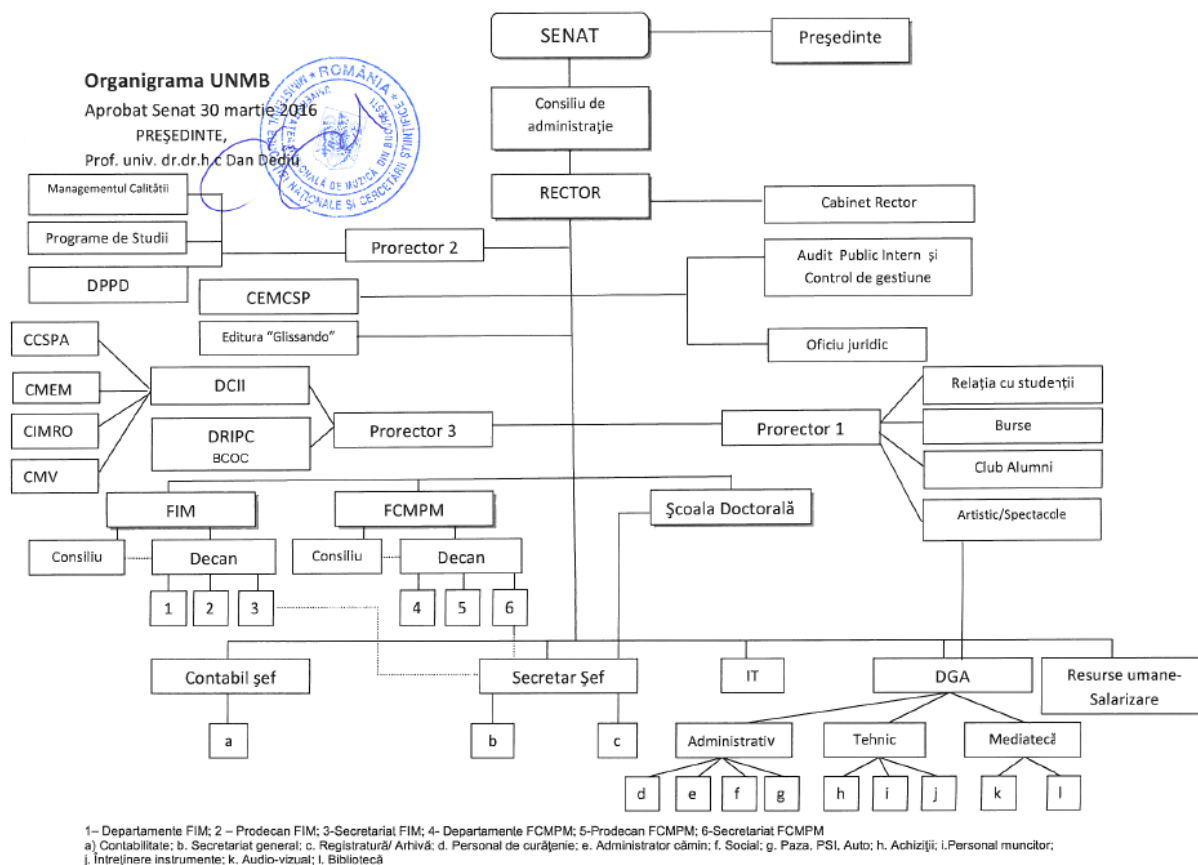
Organigrama UNMB
Aprobat Senat 30 martie 2016
PREŞEDINTE,
Prof. univ. dr.dr.h.c Dan Dediu

ROMÂNIA
UNIVERSITATEA NAȚIONALĂ DE MUZICĂ DIN BUCUREȘTI
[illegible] NAȚIONALE ȘI CERCETĂRII ȘTIINȚIFICE

SENAT
Preşedinte
Consiliu de administraţie
RECTOR
Cabinet Rector
Managementul Calitătii
Programe de Studii
DPPD
Prorector 2
Audit Public Intern și Control de gestiune
CEMCSP
Editura "Glissando"
Oficiu juridic
CCSPA
CMEM
CIMRO
CMV
DCII
DRIPC
BCOC
Prorector 3
Prorector 1
Relaţia cu studenţii
Burse
Club Alumni
Artistic/Spectacole
FIM
FCMPM
Şcoala Doctorală
Consiliu
Decan
Consiliu
Decan
1
2
3
4
5
6
Contabil şef
Secretar Şef
IT
DGA
Resurse umane-Salarizare
a
b
c
Administrativ
Tehnic
Mediatecă
d
e
f
g
h
i
j
k
l

1– Departamente FIM; 2 – Prodecan FIM; 3-Secretariat FIM; 4- Departamente FCMPM; 5-Prodecan FCMPM; 6-Secretariat FCMPM
a) Contabilitate; b. Secretariat general; c. Registratură/ Arhivă; d. Personal de curăţenie; e. Administrator cămin; f. Social; g. Paza, PSI, Auto; h. Achiziţii; i.Personal muncitor; j. Întreţinere instrumente; k. Audio-vizual; l. Bibliotecă